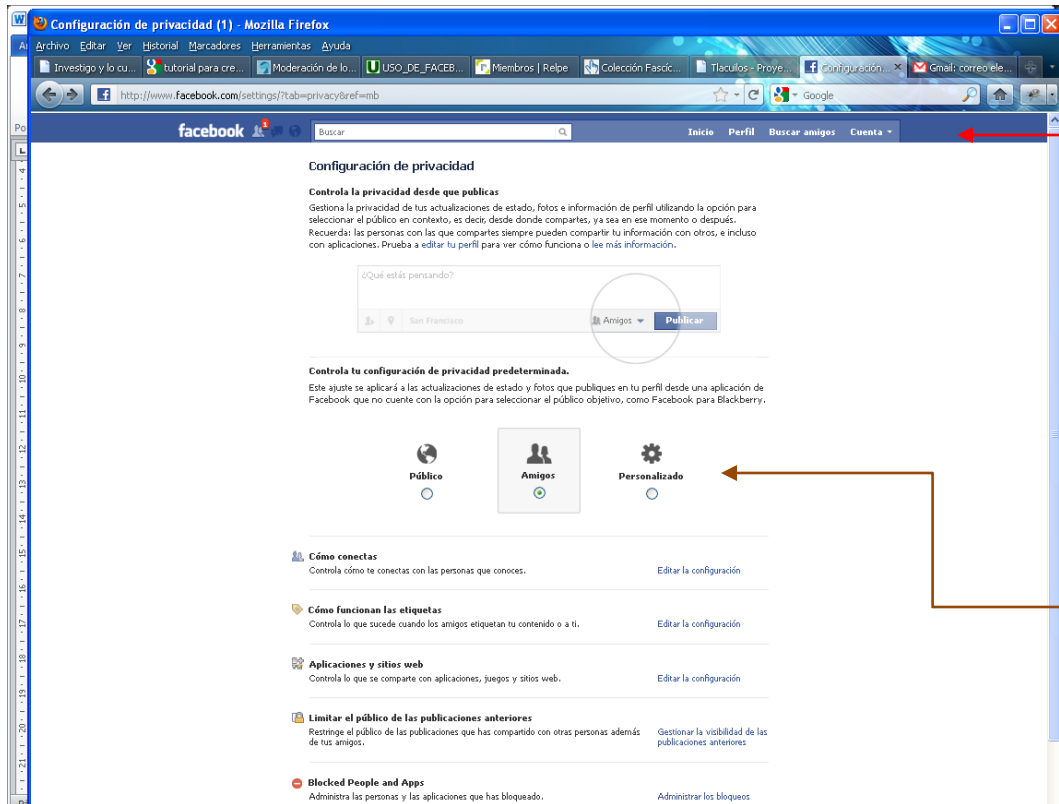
Configuración de privacidad (1) - Mozilla Firefox

Archivo Editar Ver Historial Marcadores Herramientas Ayuda

Investigo y lo cu... tutorial para cre... Moderación de lo... USO_DE_FACEB... Miembros | Relpe Colección Fascíc... Tlaculos - Proye... Configuración... Gmail: correo ele...

http://www.facebook.com/settings/?tab=privacy&ref=mb

Google

facebook Buscar Inicio Perfil Buscar amigos Cuenta

Configuración de privacidad

Controla la privacidad desde que publicas

Gestiona la privacidad de tus actualizaciones de estado, fotos e información de perfil utilizando la opción para seleccionar el público en contexto, es decir, desde donde compartes, ya sea en ese momento o después. Recuerda: las personas con las que compartes siempre pueden compartir tu información con otros, e incluso con aplicaciones. Prueba a editar tu perfil para ver cómo funciona o lee más información.

¿Qué estás pensando?

San Francisco Amigos Publicar

Controla tu configuración de privacidad predeterminada.

Este ajuste se aplicará a las actualizaciones de estado y fotos que publiques en tu perfil desde una aplicación de Facebook que no cuente con la opción para seleccionar el público objetivo, como Facebook para Blackberry.

Público Amigos Personalizado

Cómo conectas
Controla cómo te conectas con las personas que conoces. Editar la configuración

Cómo funcionan las etiquetas
Controla lo que sucede cuando los amigos etiquetan tu contenido o a ti. Editar la configuración

Aplicaciones y sitios web
Controla lo que se comparte con aplicaciones, juegos y sitios web. Editar la configuración

Limitar el público de las publicaciones anteriores
Restringe el público de las publicaciones que has compartido con otras personas además de tus amigos. Gestionar la visibilidad de las publicaciones anteriores

Blocked People and Apps
Administra las personas y las aplicaciones que has bloqueado. Administrar los bloqueos